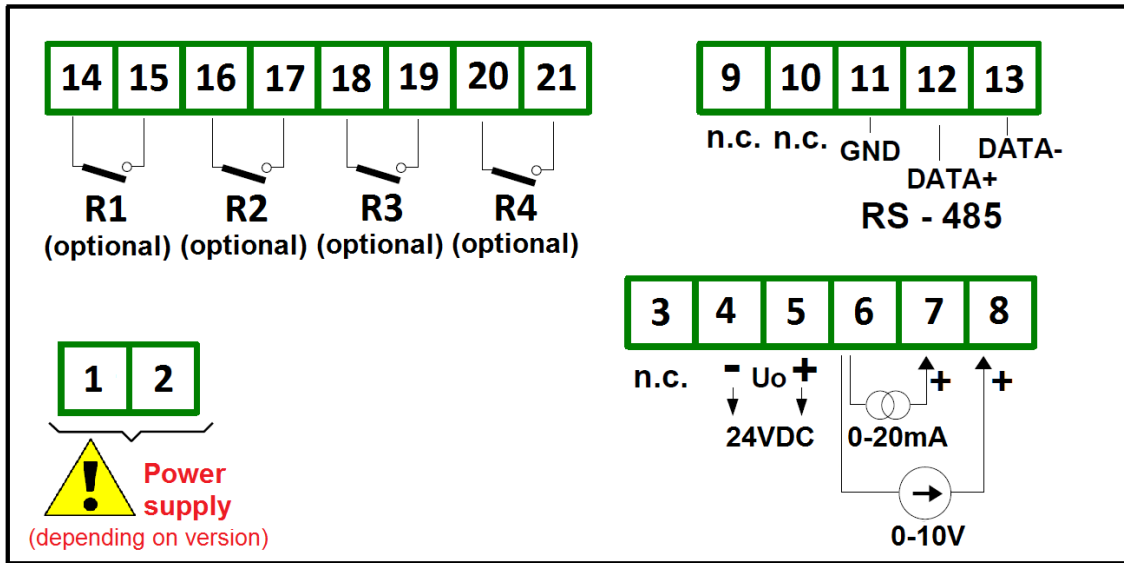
14 15 16 17 18 19 20 21

R1 (optional) R2 (optional) R3 (optional) R4 (optional)

9 10 11 12 13

n.c. n.c. GND DATA+ DATA-

RS - 485

3 4 5 6 7 8

n.c. - Uo + + +

24VDC 0-20mA

0-10V

1 2

!

Power supply
(depending on version)